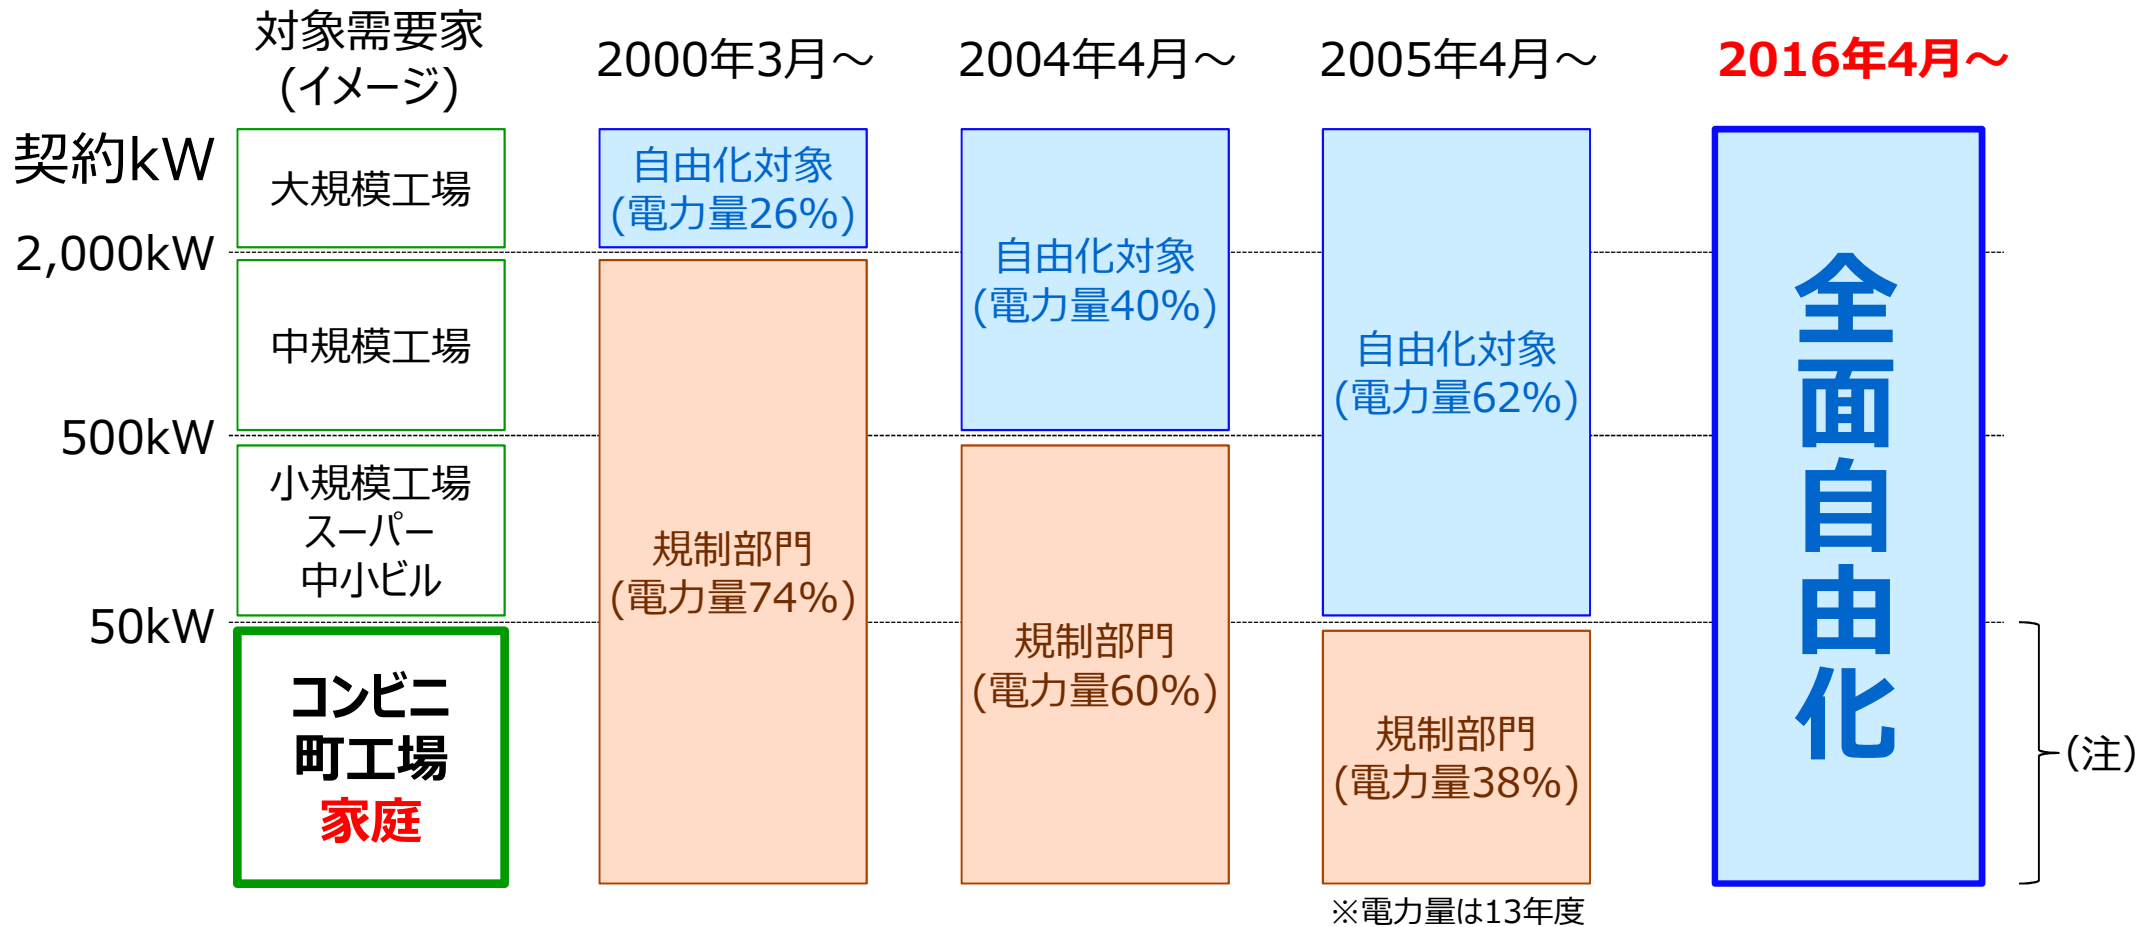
対象需要家
(イメージ)

2000年3月～

2004年4月～

2005年4月～

2016年4月～

契約kW

大規模工場

自由化対象
(電力量26%)

2,000kW

中規模工場

自由化対象
(電力量40%)

自由化対象
(電力量62%)

全面自由化

500kW

小規模工場
スーパー
中小ビル

規制部門
(電力量74%)

50kW

コンビニ
町工場
家庭

規制部門
(電力量60%)

規制部門
(電力量38%)

(注)

※電力量は13年度